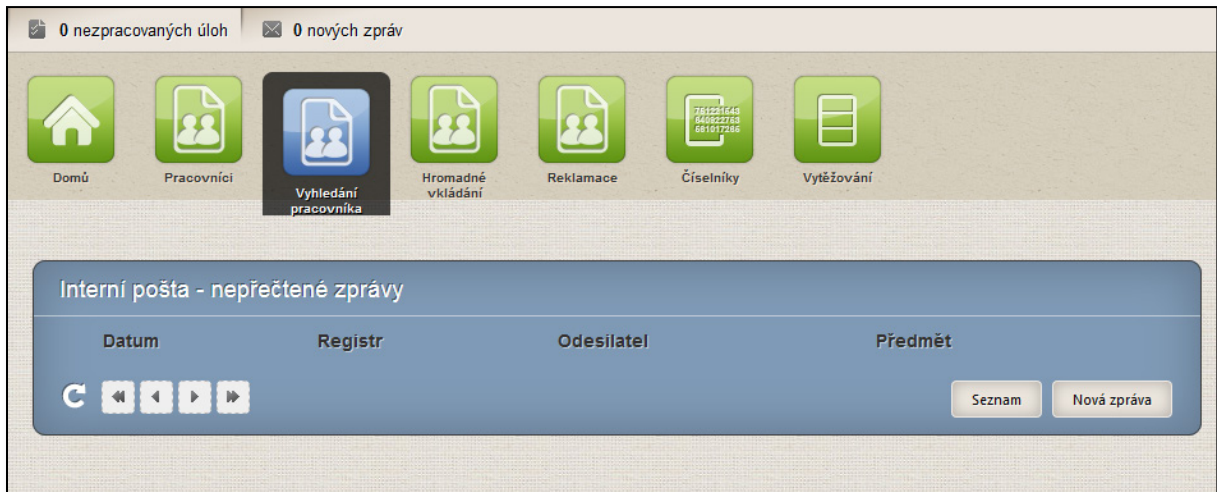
0 nezpracovaných úloh 0 nových zpráv

Domů
Pracovníci
Vyhledání pracovníka
Hromadné vkládání
Reklamace
Číselníky
Vytěžování

Interní pošta - nepřečtené zprávy

| Datum | Registr | Odesilatel | Předmět |
|---|---|---|---|

Seznam
Nová zpráva